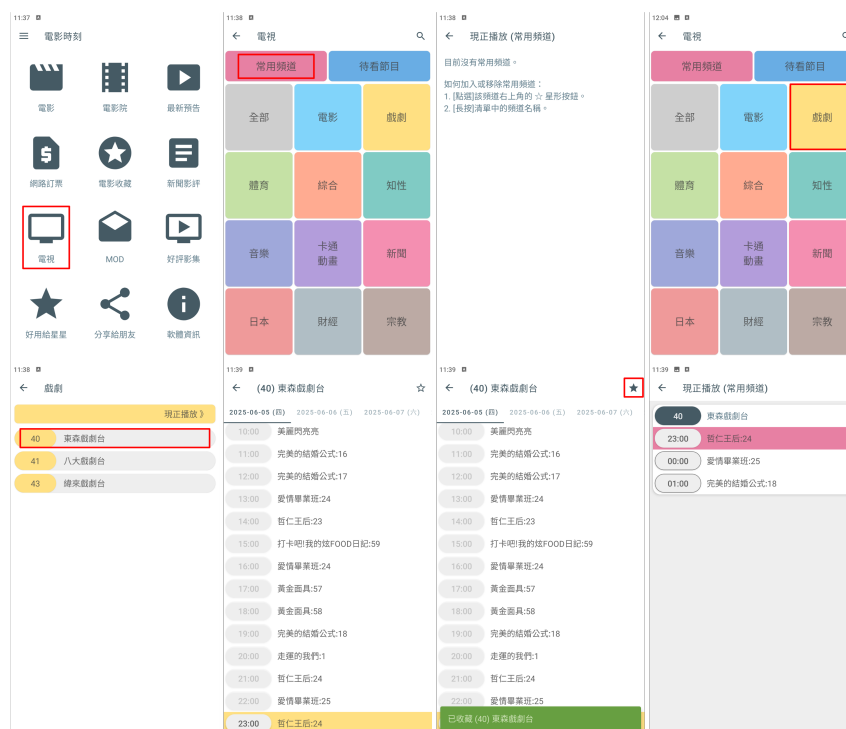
11:37

電影時刻

電影
電影院
最新預告
網路訂票
電影收藏
新聞影評
電視
MOD
好評影集
好用給星星
分享給朋友
軟體資訊

11:38

電視

常用頻道
待看節目
全部
電影
戲劇
體育
綜合
知性
音樂
卡通動畫
新聞
日本
財經
宗教

11:38

現正播放 (常用頻道)

目前沒有常用頻道。

如何加入或移除常用頻道：
1. [點選]該頻道右上角的 ☆ 星形按鈕。
2. [長按]清單中的頻道名稱。

12:04

電視

常用頻道
待看節目
全部
電影
戲劇
體育
綜合
知性
音樂
卡通動畫
新聞
日本
財經
宗教

11:38

戲劇

現正播放 》
40 東森戲劇台
41 八大戲劇台
43 緯來戲劇台

11:39

(40) 東森戲劇台

2025-06-05 (四) 2025-06-06 (五) 2025-06-07 (六)

10:00 美麗閃亮亮
11:00 完美的結婚公式:16
12:00 完美的結婚公式:17
13:00 愛情畢業班:24
14:00 哲仁王后:23
15:00 打卡吧!我的炫FOOD日記:59
16:00 愛情畢業班:24
17:00 黃金面具:57
18:00 黃金面具:58
19:00 完美的結婚公式:18
20:00 走運的我們:1
21:00 哲仁王后:24
22:00 愛情畢業班:25
23:00 哲仁王后:24

11:39

(40) 東森戲劇台

2025-06-05 (四) 2025-06-06 (五) 2025-06-07 (六)

10:00 美麗閃亮亮
11:00 完美的結婚公式:16
12:00 完美的結婚公式:17
13:00 愛情畢業班:24
14:00 哲仁王后:23
15:00 打卡吧!我的炫FOOD日記:59
16:00 愛情畢業班:24
17:00 黃金面具:57
18:00 黃金面具:58
19:00 完美的結婚公式:18
20:00 走運的我們:1
21:00 哲仁王后:24
22:00 愛情畢業班:25
已收藏 (40) 東森戲劇台

11:39

現正播放 (常用頻道)

40 東森戲劇台
23:00 哲仁王后:24
00:00 愛情畢業班:25
01:00 完美的結婚公式:18